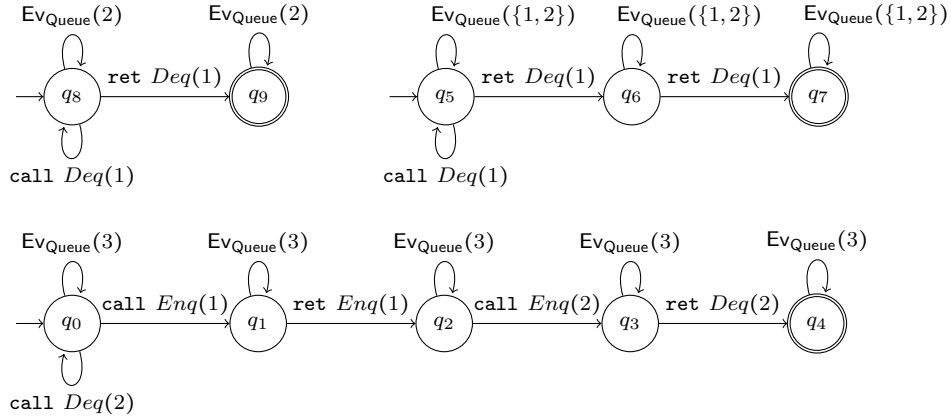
$\mathsf{Ev}_{\mathsf{Queue}}(2)$ $\mathsf{Ev}_{\mathsf{Queue}}(2)$

$q_8$ ret $Deq(1)$ $q_9$

call $Deq(1)$

$\mathsf{Ev}_{\mathsf{Queue}}(\{1,2\})$ $\mathsf{Ev}_{\mathsf{Queue}}(\{1,2\})$ $\mathsf{Ev}_{\mathsf{Queue}}(\{1,2\})$

$q_5$ ret $Deq(1)$ $q_6$ ret $Deq(1)$ $q_7$

call $Deq(1)$

$\mathsf{Ev}_{\mathsf{Queue}}(3)$ $\mathsf{Ev}_{\mathsf{Queue}}(3)$ $\mathsf{Ev}_{\mathsf{Queue}}(3)$ $\mathsf{Ev}_{\mathsf{Queue}}(3)$ $\mathsf{Ev}_{\mathsf{Queue}}(3)$

$q_0$ call $Enq(1)$ $q_1$ ret $Enq(1)$ $q_2$ call $Enq(2)$ $q_3$ ret $Deq(2)$ $q_4$

call $Deq(2)$